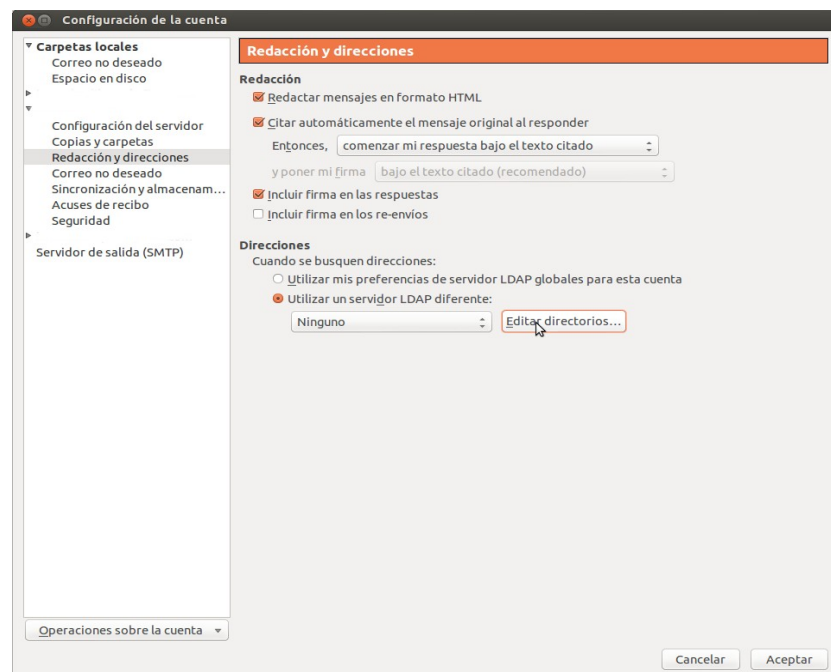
Configuración de la cuenta

Carpetas locales
Correo no deseado
Espacio en disco

Configuración del servidor
Copias y carpetas
Redacción y direcciones
Correo no deseado
Sincronización y almacenam...
Acuses de recibo
Seguridad

Servidor de salida (SMTP)

Operaciones sobre la cuenta

Redacción y direcciones

Redacción
Redactar mensajes en formato HTML
Citar automáticamente el mensaje original al responder
Entonces, comenzar mi respuesta bajo el texto citado
y poner mi firma bajo el texto citado (recomendado)
Incluir firma en las respuestas
Incluir firma en los re-envíos

Direcciones
Cuando se busquen direcciones:
Utilizar mis preferencias de servidor LDAP globales para esta cuenta
Utilizar un servidor LDAP diferente:
Ninguno
Editar directorios...

Cancelar
Aceptar